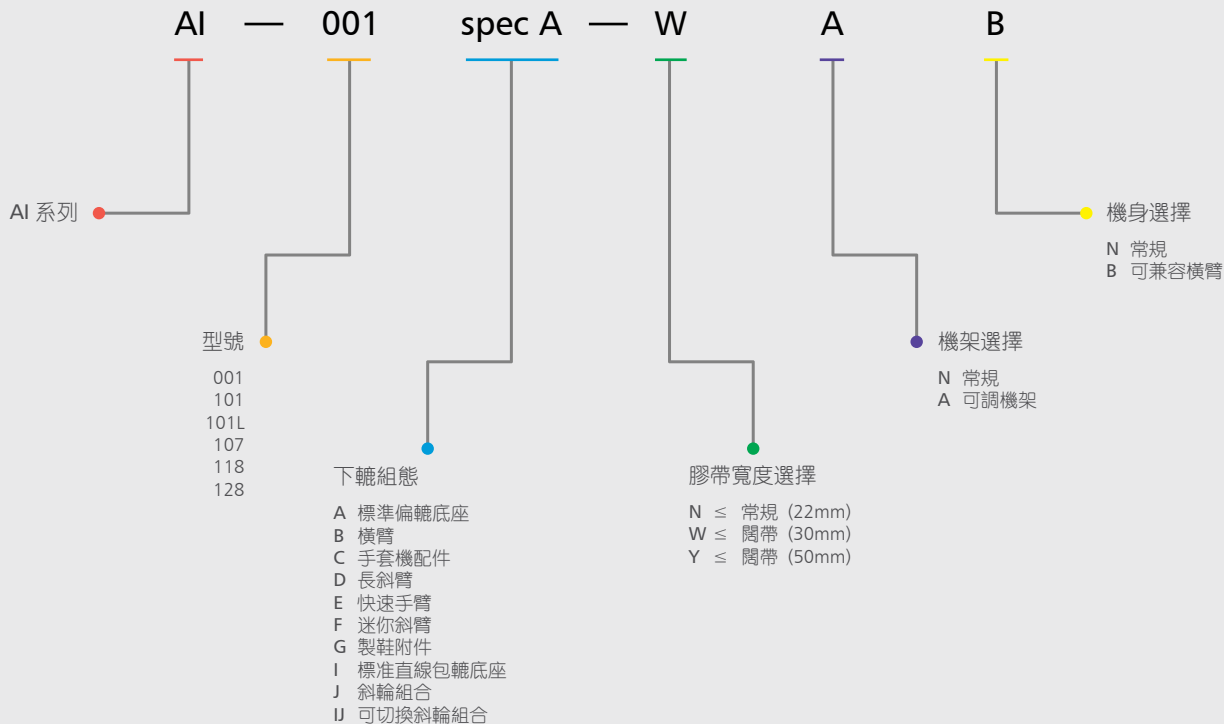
AI — 001 spec A — W A B

AI 系列

型號

001
101
101L
107
118
128

下轆組態

A 標準偏轆底座
B 橫臂
C 手套機配件
D 長斜臂
E 快速手臂
F 迷你斜臂
G 製鞋附件
I 標准直線包轆底座
J 斜輪組合
IJ 可切換斜輪組合

膠帶寬度選擇

N ≤ 常規（22mm）
W ≤ 闊帶（30mm）
Y ≤ 闊帶（50mm）

機架選擇

N 常規
A 可調機架

機身選擇

N 常規
B 可兼容橫臂